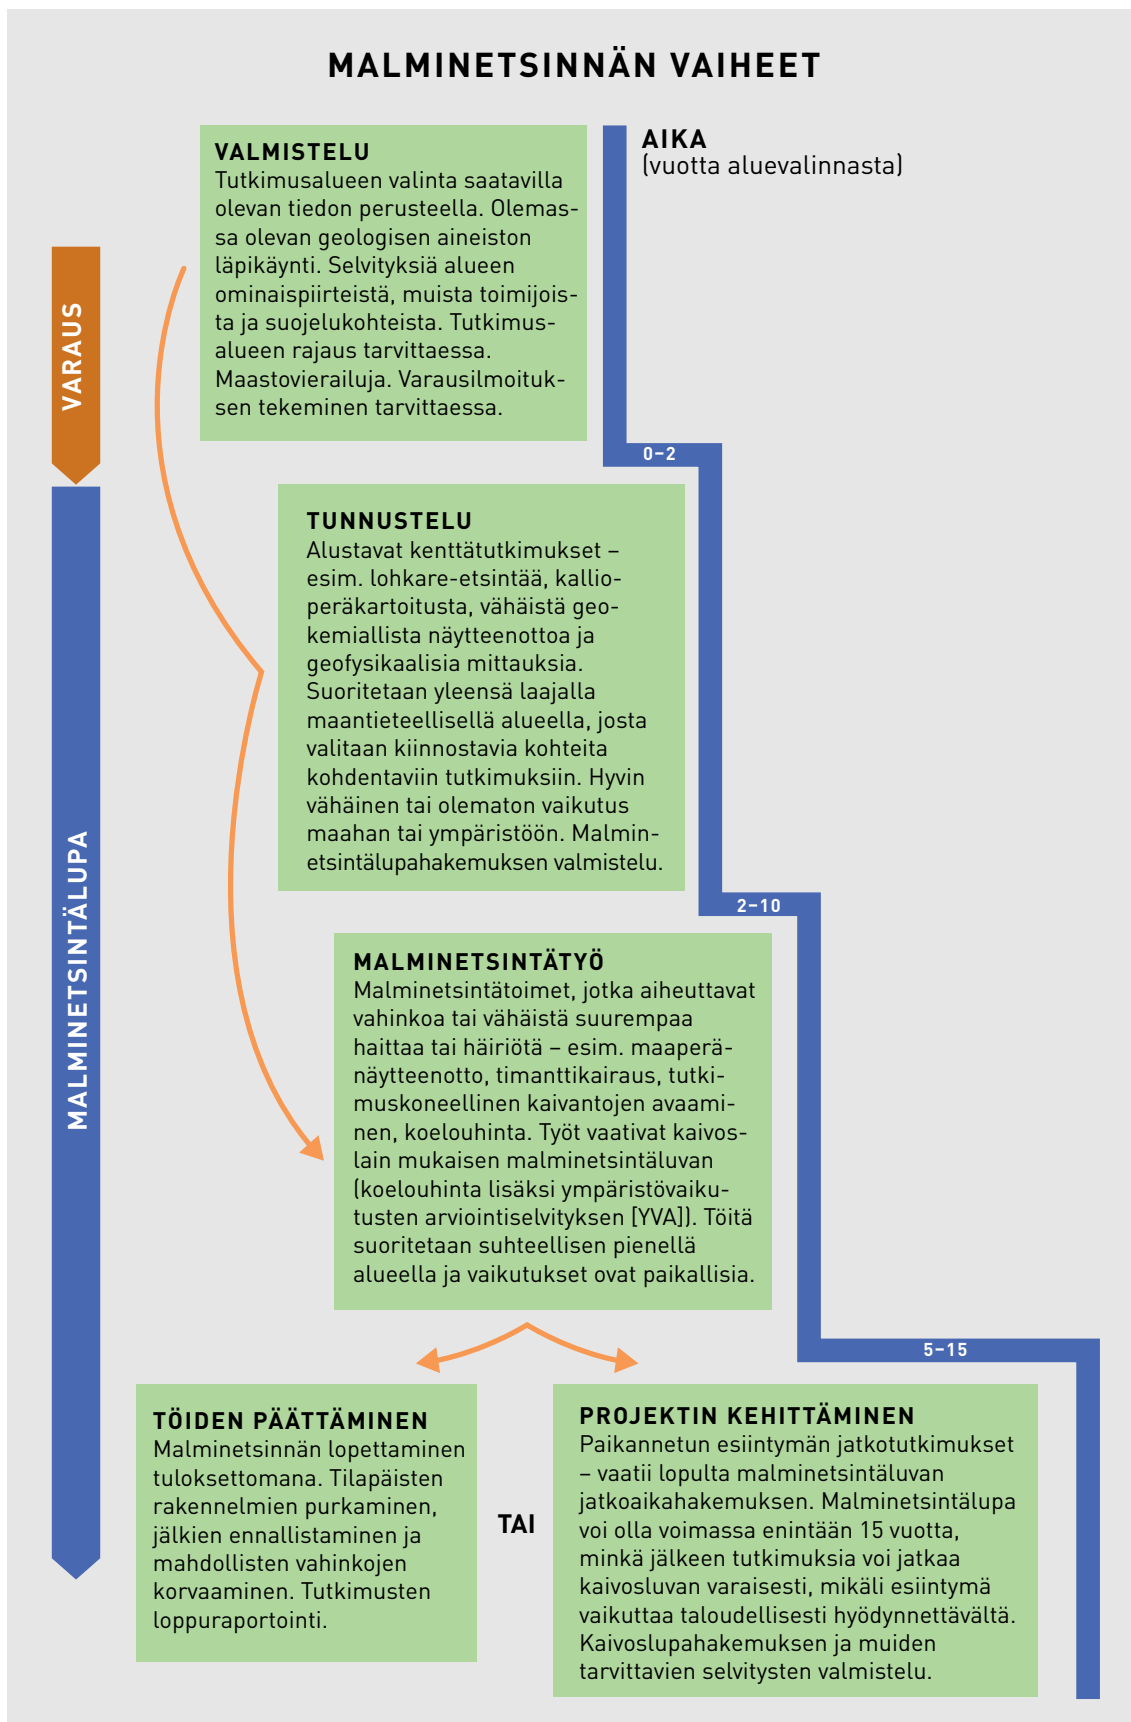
MALMINETSINNÄN VAIHEET

VARAUS

MALMINETSINTÄLUPA

AIKA
(vuotta aluevalinnasta)

VALMISTELU
Tutkimusalueen valinta saatavilla olevan tiedon perusteella. Olemassa olevan geologisen aineiston läpikäynti. Selvityksiä alueen ominaispiirteistä, muista toimijoista ja suojelukohteista. Tutkimusalueen rajaus tarvittaessa. Maastovierailuja. Varausilmoituksen tekeminen tarvittaessa.

0–2

TUNNUSTELU
Alustavat kenttätutkimukset – esim. lohkare-etsintää, kallioperäkartoitusta, vähäistä geokemiallista näytteenottoa ja geofysikaalisia mittauksia. Suoritetaan yleensä laajalla maantieteellisellä alueella, josta valitaan kiinnostavia kohteita kohdentaviin tutkimuksiin. Hyvin vähäinen tai olematon vaikutus maahan tai ympäristöön. Malminetsintälupahakemuksen valmistelu.

2–10

MALMINETSINTÄTYÖ
Malminetsintätoimet, jotka aiheuttavat vahinkoa tai vähäistä suurempaa haittaa tai häiriötä – esim. maaperänäytteenotto, timanttikairaus, tutkimuskoneellinen kaivantojen avaaminen, koelouhinta. Työt vaativat kaivoslain mukaisen malminetsintäluvan (koelouhinta lisäksi ympäristövaikutusten arviointiselvityksen [YVA]). Töitä suoritetaan suhteellisen pienellä alueella ja vaikutukset ovat paikallisia.

5–15

TÖIDEN PÄÄTTÄMINEN
Malminetsinnän lopettaminen tuloksettomana. Tilapäisten rakennelmien purkaminen, jälkien ennallistaminen ja mahdollisten vahinkojen korvaaminen. Tutkimusten loppuraportointi.

TAI

PROJEKTIN KEHITTÄMINEN
Paikannetun esiintymän jatkotutkimukset – vaatii lopulta malminetsintäluvan jatkoaikahakemuksen. Malminetsintälupa voi olla voimassa enintään 15 vuotta, minkä jälkeen tutkimuksia voi jatkaa kaivosluvan varaisesti, mikäli esiintymä vaikuttaa taloudellisesti hyödynnettävältä. Kaivoslupahakemuksen ja muiden tarvittavien selvitysten valmistelu.